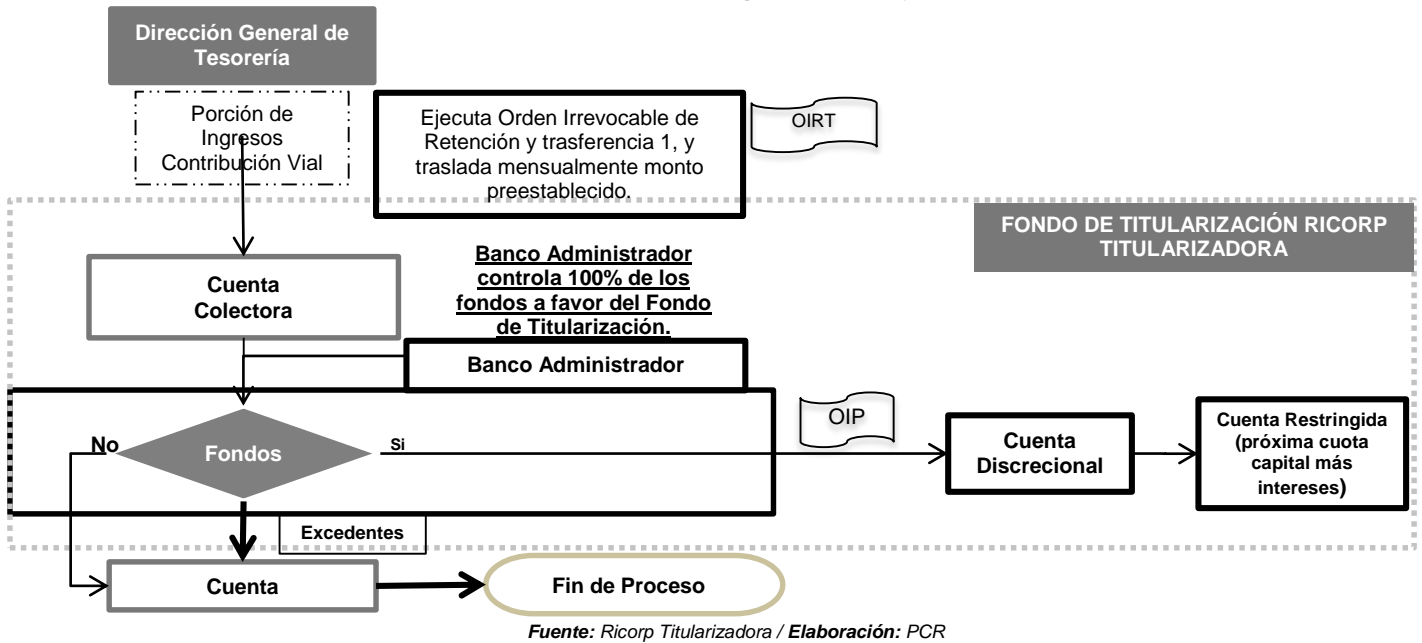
Dirección General de Tesorería

Porción de Ingresos Contribución Vial

Ejecuta Orden Irrevocable de Retención y trasferencia 1, y traslada mensualmente monto preestablecido.

OIRT

FONDO DE TITULARIZACIÓN RICORP TITULARIZADORA

Cuenta Colectora

Banco Administrador controla 100% de los fondos a favor del Fondo de Titularización.

Banco Administrador

OIP

No

Fondos

Si

Cuenta Discrecional

Cuenta Restringida (próxima cuota capital más intereses)

Excedentes

Cuenta

Fin de Proceso

Fuente: Ricorp Titularizadora / Elaboración: PCR